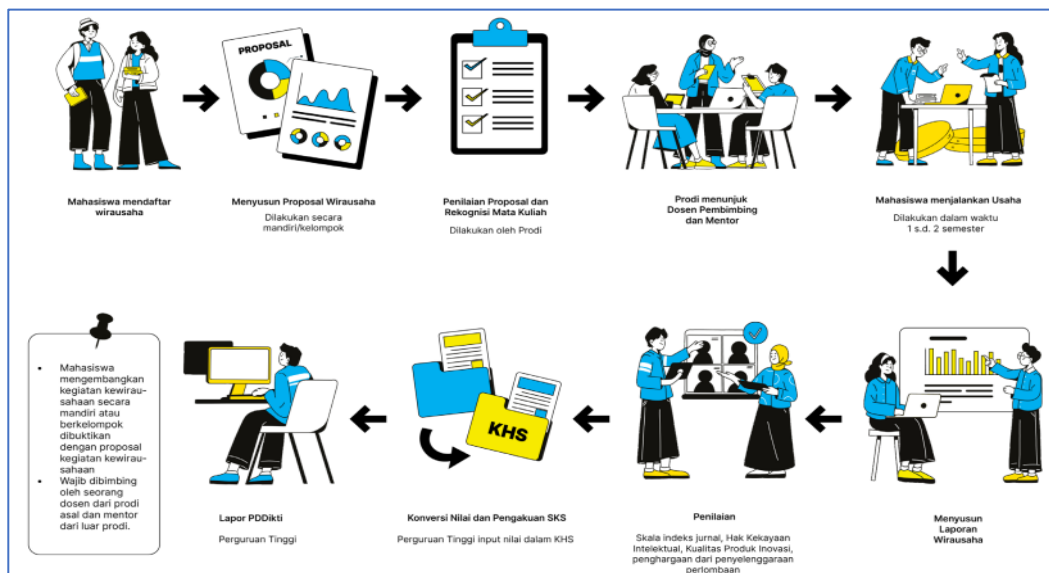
PROPOSAL

Mahasiswa mendaftar wirausaha

Menyusun Proposal Wirausaha

Dilakukan secara mandiri/kelompok

Penilaian Proposal dan Rekognisi Mata Kuliah

Dilakukan oleh Prodi

Prodi menunjuk Dosen Pembimbing dan Mentor

Mahasiswa menjalankan Usaha

Dilakukan dalam waktu 1 s.d. 2 semester

- Mahasiswa mengembangkan kegiatan kewirausahaan secara mandiri atau berkelompok dibuktikan dengan proposal kegiatan kewirausahaan
- Wajib dibimbing oleh seorang dosen dari prodi asal dan mentor dari luar prodi.

Lapor PDDikti

Perguruan Tinggi

KHS

Konversi Nilai dan Pengakuan SKS

Perguruan Tinggi input nilai dalam KHS

Penilaian

Skala indeks jurnal, Hak Kekayaan Intelektual, Kualitas Produk Inovasi, penghargaan dari penyelenggaraan perlombaan

Menyusun Laporan Wirausaha